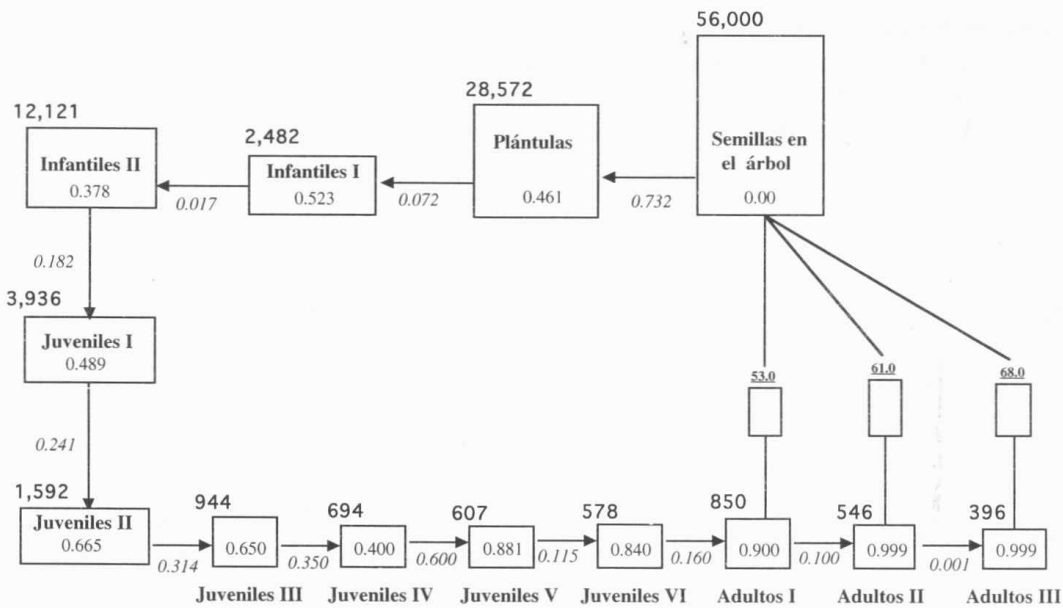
56,000

Semillas en el árbol
0.00

28,572

Plántulas
0.461

0.732

2,482

Infantiles I
0.523

0.072

12,121

Infantiles II
0.378

0.017

0.182

3,936

Juveniles I
0.489

0.241

1,592

Juveniles II
0.665

0.314

944
0.650
Juveniles III

0.350

694
0.400
Juveniles IV

0.600

607
0.881
Juveniles V

0.115

578
0.840
Juveniles VI

0.160

53.0

850
0.900
Adultos I

0.100

61.0

546
0.999
Adultos II

0.001

68.0

396
0.999
Adultos III